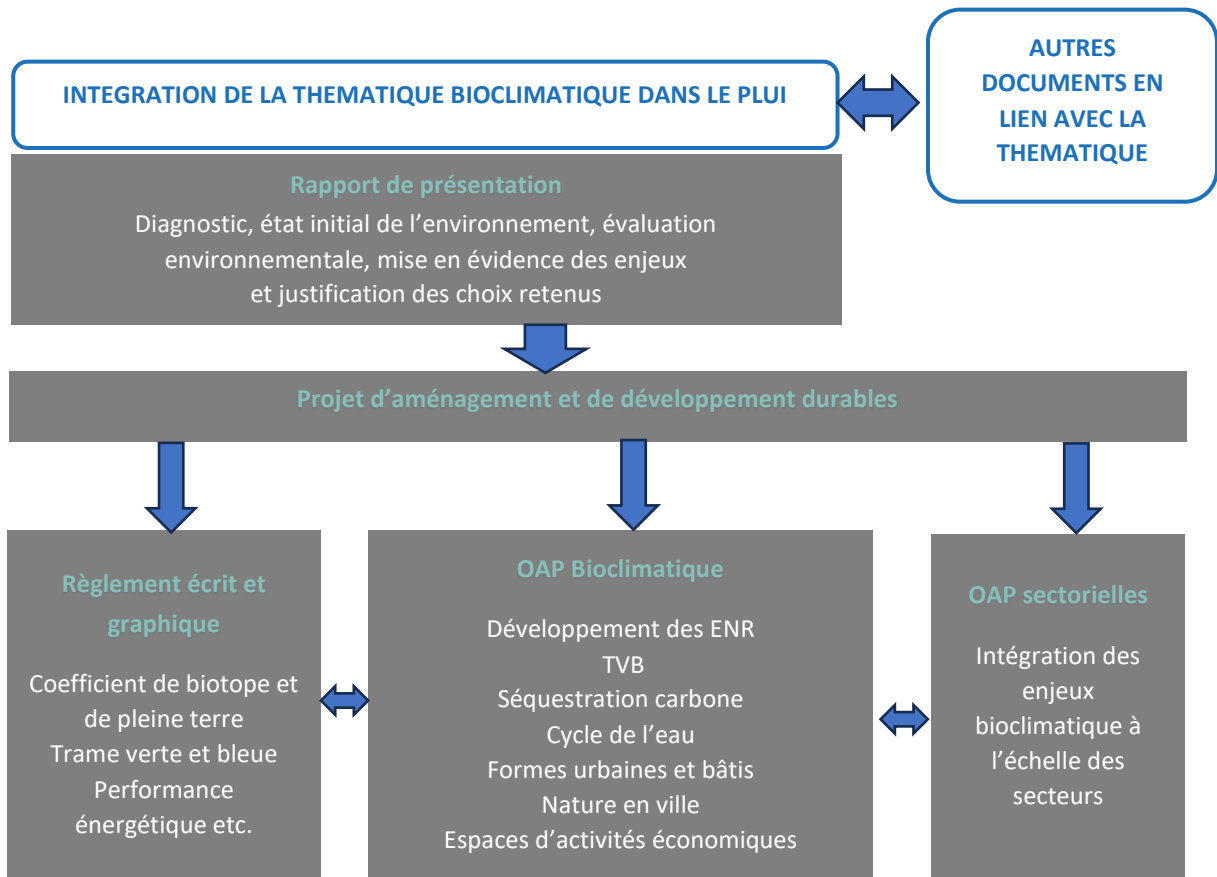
INTEGRATION DE LA THEMATIQUE BIOCLIMATIQUE DANS LE PLUI

AUTRES DOCUMENTS EN LIEN AVEC LA THEMATIQUE

Rapport de présentation

Diagnostic, état initial de l’environnement, évaluation environnementale, mise en évidence des enjeux et justification des choix retenus

Projet d’aménagement et de développement durables

Règlement écrit et graphique

Coefficient de biotope et de pleine terre
Trame verte et bleue
Performance énergétique etc.

OAP Bioclimatique

Développement des ENR
TVB
Séquestration carbone
Cycle de l’eau
Formes urbaines et bâtis
Nature en ville
Espaces d’activités économiques

OAP sectorielles

Intégration des enjeux bioclimatique à l’échelle des secteurs